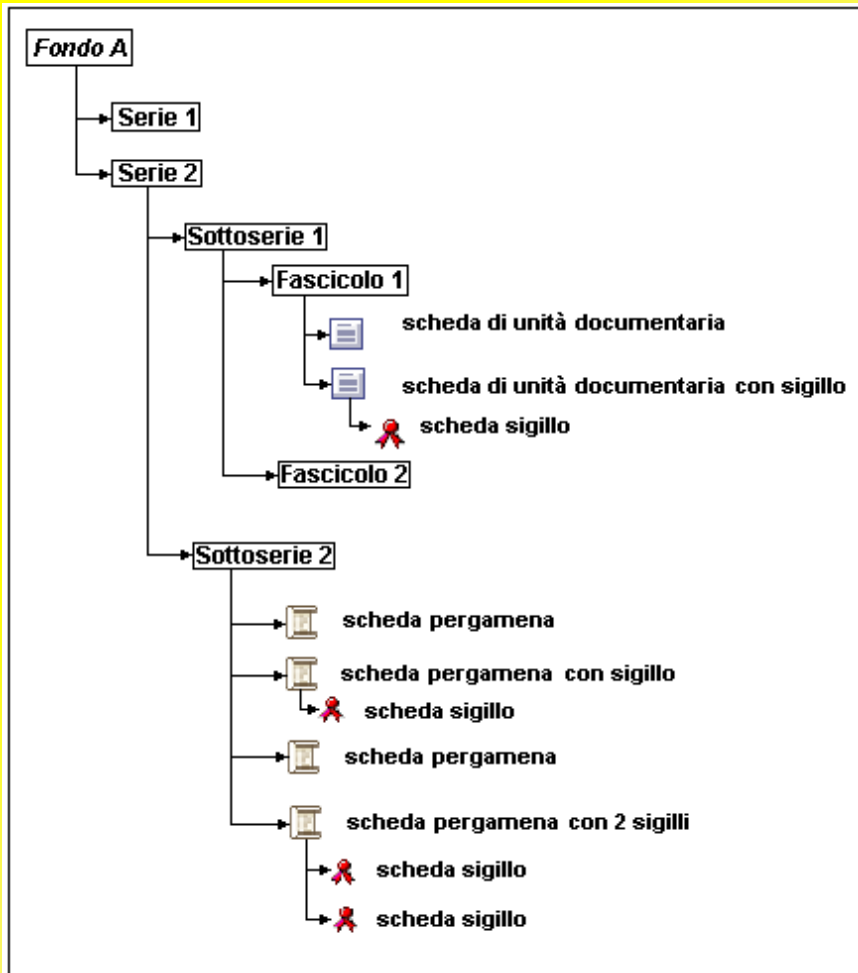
Fondo A

Serie 1

Serie 2

Sottoserie 1

Fascicolo 1

scheda di unità documentaria

scheda di unità documentaria con sigillo

scheda sigillo

Fascicolo 2

Sottoserie 2

scheda pergamena

scheda pergamena con sigillo

scheda sigillo

scheda pergamena

scheda pergamena con 2 sigilli

scheda sigillo

scheda sigillo